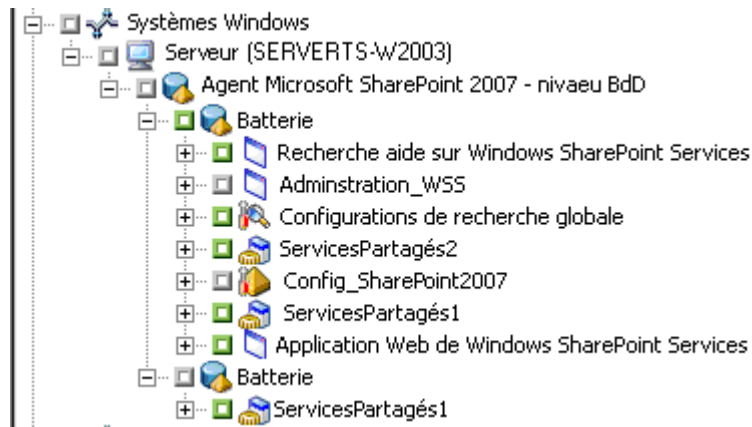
Systèmes Windows
Serveur (SERVERTS-W2003)
Agent Microsoft SharePoint 2007 - nivaeu BdD
Batterie
Recherche aide sur Windows SharePoint Services
Adminstration_WSS
Configurations de recherche globale
ServicesPartagés2
Config_SharePoint2007
ServicesPartagés1
Application Web de Windows SharePoint Services
Batterie
ServicesPartagés1